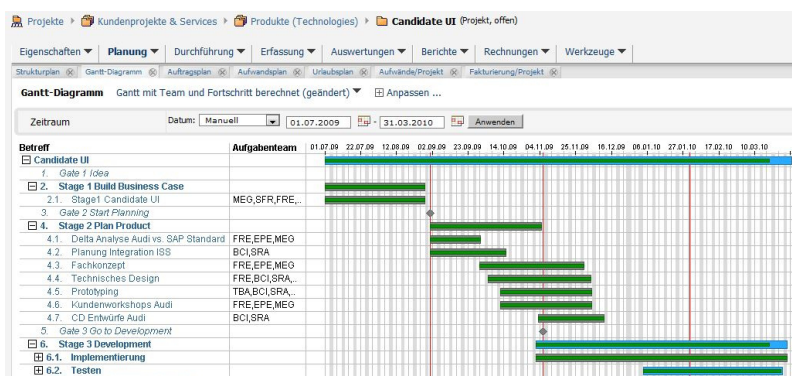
Projekte ▸ Kundenprojekte & Services ▸ Produkte (Technologies) ▸ Candidate UI (Projekt, offen)

Eigenschaften ▼ Planung ▼ Durchführung ▼ Erfassung ▼ Auswertungen ▼ Berichte ▼ Rechnungen ▼ Werkzeuge ▼

Strukturplan ⊗ Gantt-Diagramm ⊗ Auftragsplan ⊗ Aufwandsplan ⊗ Urlaubsplan ⊗ Aufwände/Projekt ⊗ Fakturierung/Projekt ⊗

Gantt-Diagramm Gantt mit Team und Fortschritt berechnet (geändert) ▼ ⊞ Anpassen ...

Zeitraum Datum: Manuell 01.07.2009 - 31.03.2010 Anwenden

| Betreff | Aufgabenteam |
|---|---|
| ⊟ Candidate UI | |
| 1. Gate 1 Idea | |
| ⊟ 2. Stage 1 Build Business Case | |
| 2.1. Stage1 Candidate UI | MEG,SFR,FRE,.. |
| 3. Gate 2 Start Planning | |
| ⊟ 4. Stage 2 Plan Product | |
| 4.1. Delta Analyse Audi vs. SAP Standard | FRE,EPE,MEG |
| 4.2. Planung Integration ISS | BCI,SRA |
| 4.3. Fachkonzept | FRE,EPE,MEG |
| 4.4. Technisches Design | FRE,BCI,SRA,.. |
| 4.5. Prototyping | TBA,BCI,SRA,.. |
| 4.6. Kundenworkshops Audi | FRE,EPE,MEG |
| 4.7. CD Entwürfe Audi | BCI,SRA |
| 5. Gate 3 Go to Development | |
| ⊟ 6. Stage 3 Development | |
| ⊞ 6.1. Implementierung | |
| ⊞ 6.2. Testen | |

01.07.09 22.07.09 12.08.09 02.09.09 23.09.09 14.10.09 04.11.09 25.11.09 16.12.09 06.01.10 27.01.10 17.02.10 10.03.10